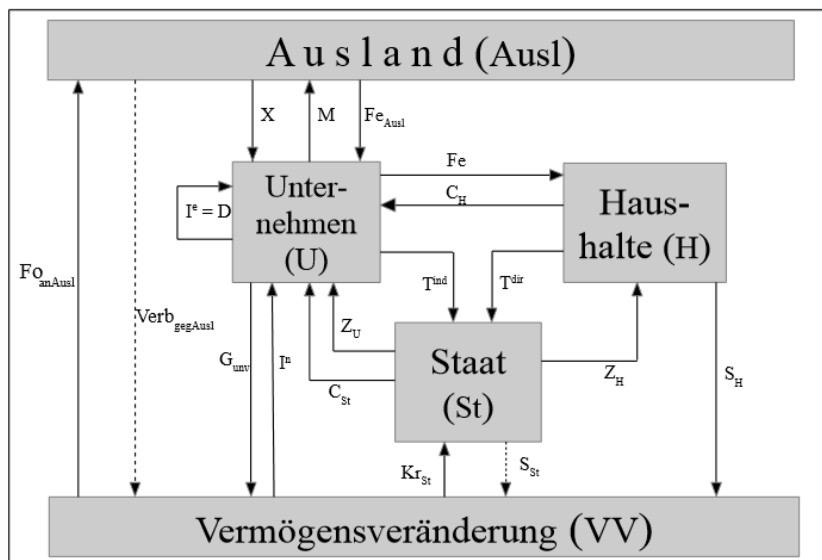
A u s l a n d (Ausl)

X
M
$Fe_{Ausl}$
Fe
$C_H$
$I^e = D$
Unternehmen (U)
Haushalte (H)
$Fo_{anAusl}$
$Verb_{gegAusl}$
$T^{ind}$
$T^{dir}$
$Z_U$
Staat (St)
$Z_H$
$G_{unv}$
$I^n$
$C_{St}$
$S_H$
$Kr_{St}$
$S_{St}$

Vermögensveränderung (VV)